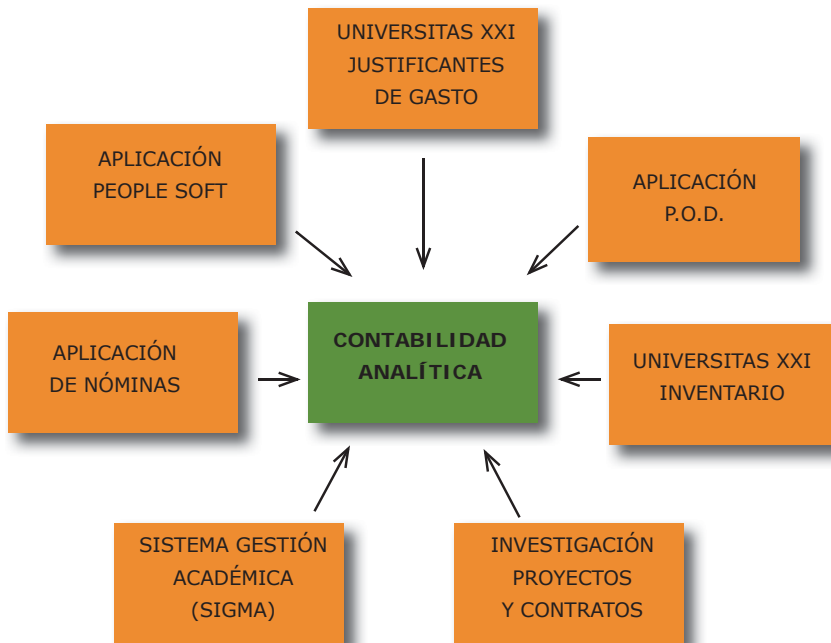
UNIVERSITAS XXI
JUSTIFICANTES
DE GASTO

APLICACIÓN
PEOPLE SOFT

APLICACIÓN
P.O.D.

APLICACIÓN
DE NÓMINAS

CONTABILIDAD
ANALÍTICA

UNIVERSITAS XXI
INVENTARIO

SISTEMA GESTIÓN
ACADÉMICA
(SIGMA)

INVESTIGACIÓN
PROYECTOS
Y CONTRATOS